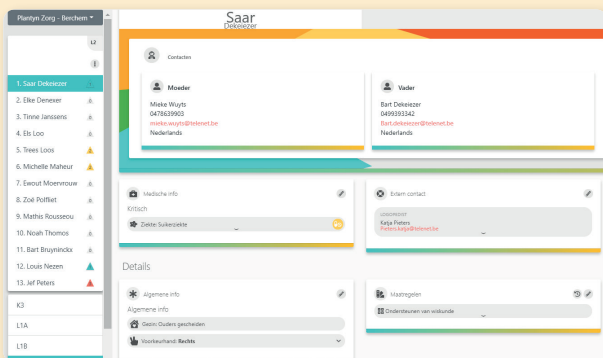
Plantyn Zorg - Berchem

L2

1. Saar Dekeiezer
2. Elke Denexer
3. Tinne Janssens
4. Els Loo
5. Trees Loos
6. Michelle Maheur
7. Ewout Moervrouw
8. Zoë Polfliet
9. Mathis Rousseou
10. Noah Thomas
11. Bart Bruyninckx
12. Louis Nezen
13. Jef Peters

K3

L1A

L1B

Saar
Dekeiezer

Contacten

Moeder
Mieke Wuyts
0478639903
mieke.wuyts@telenet.be
Nederlands

Vader
Bart Dekeiezer
0499393342
Bart.dekeiezer@telenet.be
Nederlands

Medische info
Kritisch
Ziekte: Suikerziekte

Extern contact
Logopedist
Katja Peters
Peters.katja@telenet.be

Details

Algemene info
Algemene info
Gezin: Ouders gescheiden
Voorkeurhand: Rechts

Maatregelen
Ondersteunen van wiskunde